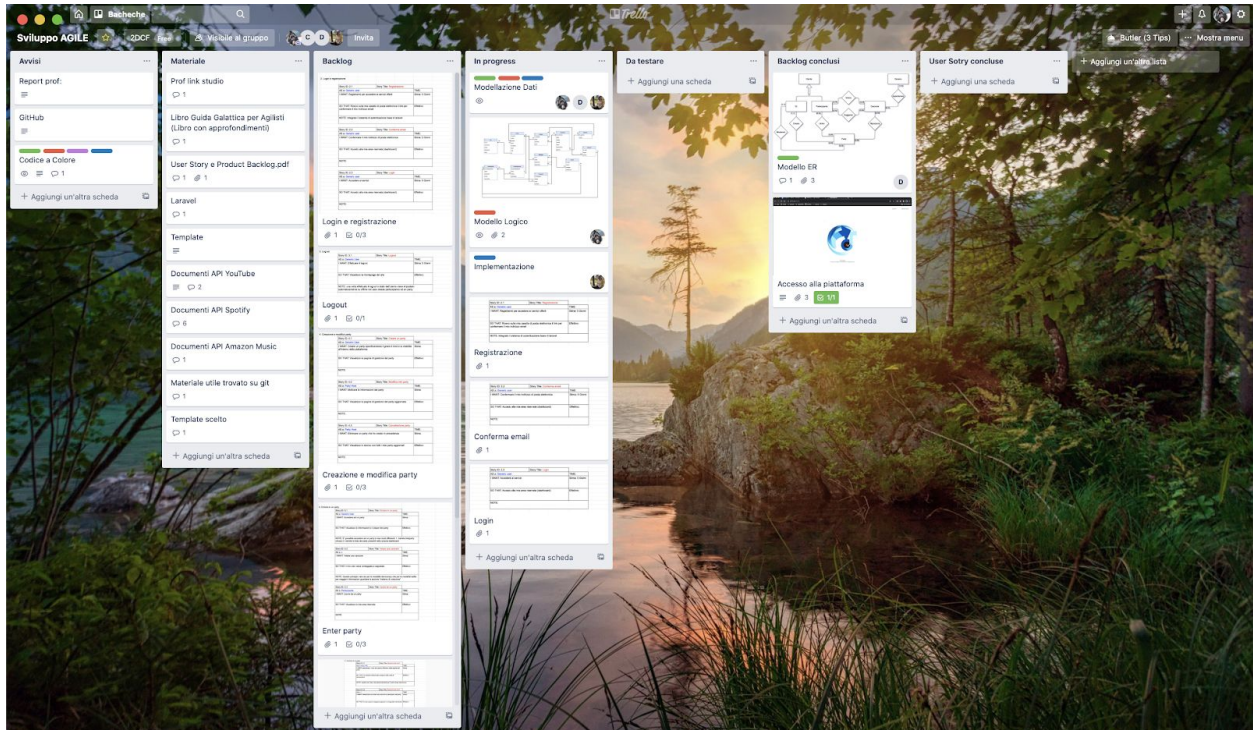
Bacheche
Trello
Sviluppo AGILE
2DCF Free
Visibile al gruppo
Invita
Butler (3 Tips)
Mostra menu

Avvisi
Report prof:
GitHub
Codice a Colore
1
+ Aggiungi un'altra scheda

Materiale
Prof link studio
1
Libro Guida Galattica per Agilisti (Libro con approfondimenti)
1
User Story e Product Backlog.pdf
1 1
Laravel
1
Template
Documenti API YouTube
2
Documenti API Spotify
6
Documenti API Amazon Music
1
Materiale utile trovato su git
1
Template scelto
1
+ Aggiungi un'altra scheda

Backlog
Login e registrazione
1 0/3
Logout
1 0/1
Creazione e modifica party
1 0/3
Enter party
1 0/3
+ Aggiungi un'altra scheda

In progress
Modellazione Dati
D
Modello Logico
2
Implementazione
Registrazione
1
Conferma email
1
Login
1
+ Aggiungi un'altra scheda

Da testare
+ Aggiungi una scheda

Backlog conclusi
Modello ER
1 3
D
Accesso alla piattaforma
3 1/1
+ Aggiungi un'altra scheda

User Sotry concluse
+ Aggiungi una scheda

+ Aggiungi un'altra lista